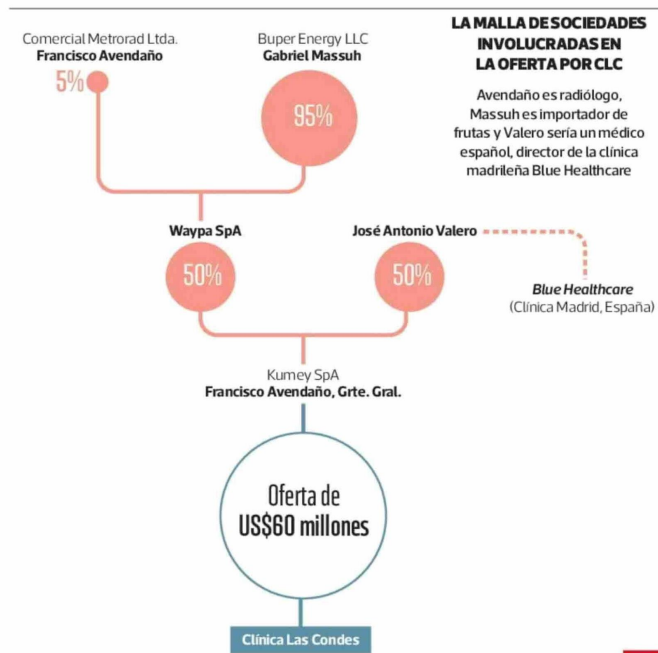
LA MALLA DE SOCIEDADES INVOLUCRADAS EN LA OFERTA POR CLC

Avendaño es radiólogo, Massuh es importador de frutas y Valero sería un médico español, director de la clínica madrileña Blue Healthcare

Comercial Metrorad Ltda.
Francisco Avendaño
5%

Buper Energy LLC
Gabriel Massuh
95%

Waypa SpA
50%

José Antonio Valero
50%

Blue Healthcare
(Clínica Madrid, España)

Kumey SpA
Francisco Avendaño, Grte. Gral.

Oferta de
US$60 millones

Clínica Las Condes